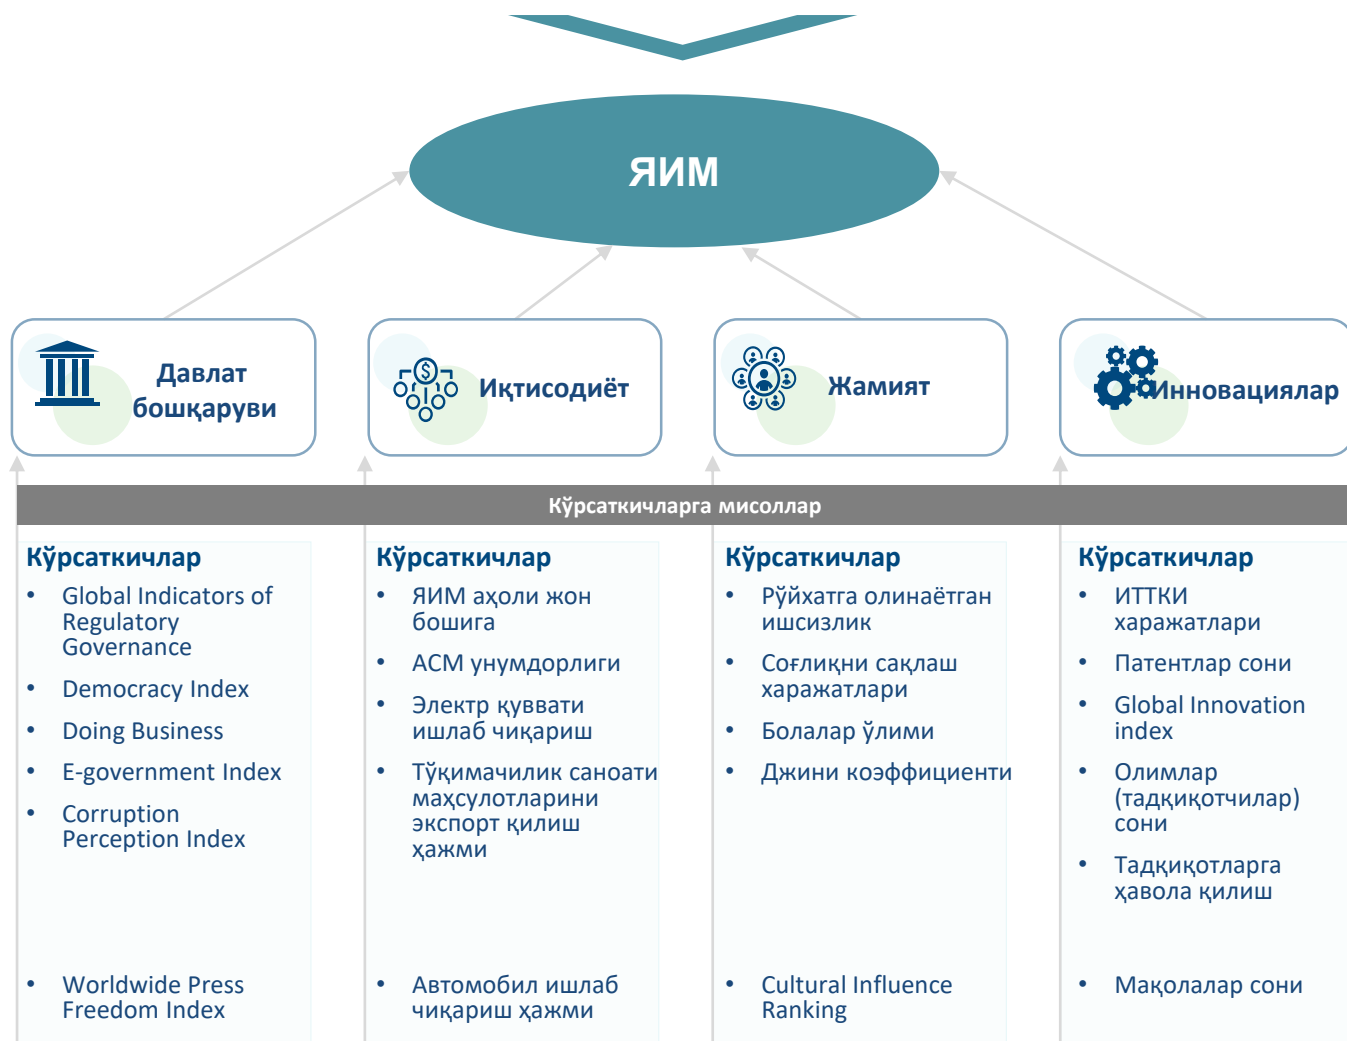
ЯИМ

Давлат бошқаруви

Иқтисодиёт

Жамият

Инновациялар

Кўрсаткичларга мисоллар

Кўрсаткичлар
• Global Indicators of Regulatory Governance
• Democracy Index
• Doing Business
• E-government Index
• Corruption Perception Index
• Worldwide Press Freedom Index

Кўрсаткичлар
• ЯИМ аҳоли жон бошига
• АСМ унумдорлиги
• Электр қуввати ишлаб чиқариш
• Тўқимачилик саноати маҳсулотларини экспорт қилиш ҳажми
• Автомобил ишлаб чиқариш ҳажми

Кўрсаткичлар
• Рўйхатга олинаётган ишсизлик
• Соғлиқни сақлаш харажатлари
• Болалар ўлими
• Джини коэффициенти
• Cultural Influence Ranking

Кўрсаткичлар
• ИТТКИ харажатлари
• Патентлар сони
• Global Innovation index
• Олимлар (тадқиқотчилар) сони
• Тадқиқотларга ҳавола қилиш
• Мақолалар сони